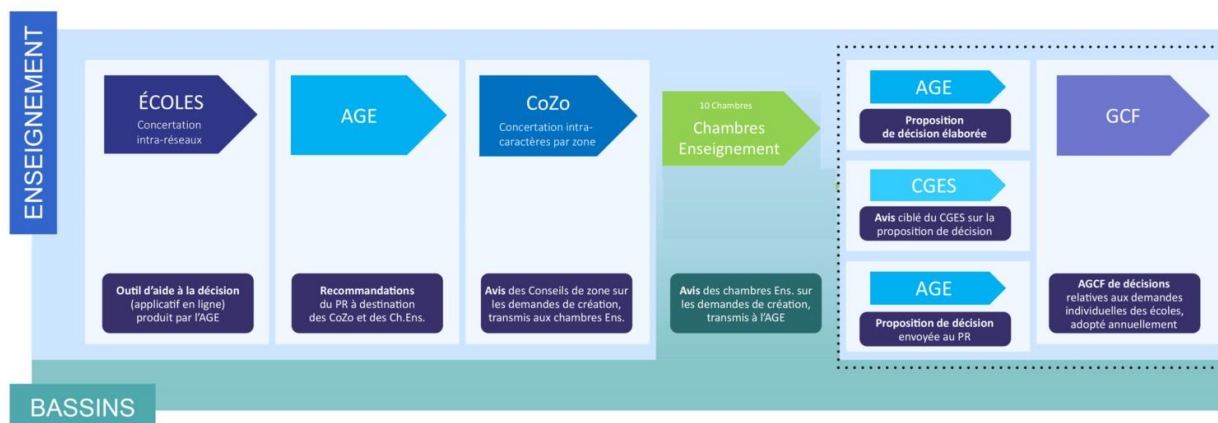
ENSEIGNEMENT

ÉCOLES
Concertation intra-réseaux

Outil d'aide à la décision (applicatif en ligne) produit par l'AGE

AGE

Recommandations du PR à destination des CoZo et des Ch.Ens.

CoZo
Concertation intra-caractères par zone

Avis des Conseils de zone sur les demandes de création, transmis aux chambres Ens.

10 Chambres
Chambres Enseignement

Avis des chambres Ens. sur les demandes de création, transmis à l'AGE

AGE

Proposition de décision élaborée

CGES

Avis ciblé du CGES sur la proposition de décision

AGE

Proposition de décision envoyée au PR

GCF

AGCF de décisions relatives aux demandes individuelles des écoles, adopté annuellement

BASSINS